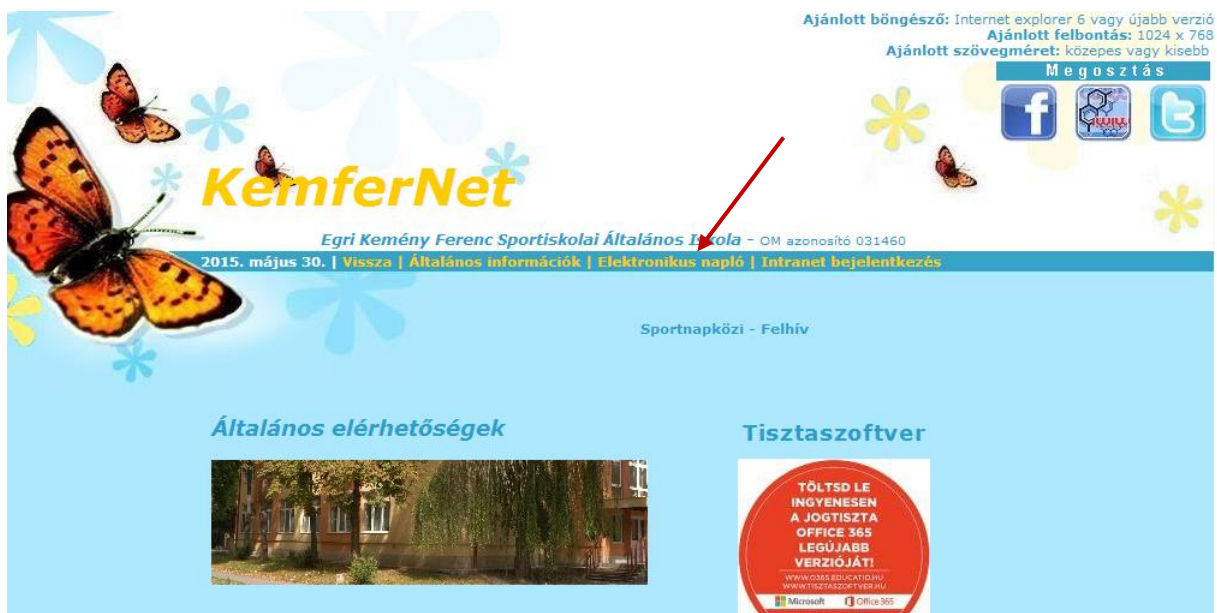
Ajánlott böngésző: Internet explorer 6 vagy újabb verzió
Ajánlott felbontás: 1024 x 768
Ajánlott szövegméret: közepes vagy kisebb

Megosztás

KemferNet

Egri Kemény Ferenc Sportiskolai Általános I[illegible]kola - OM azonosító 031460

2015. május 30. | Vissza | Általános információk | Elektronikus napló | Intranet bejelentkezés

Sportnapközi - Felhív

Általános elérhetőségek

Tisztaszoftver

TÖLTSD LE INGYENESEN A JOGTISZTA OFFICE 365 LEGÚJABB VERZIÓJÁT!

WWW.O365.EDUCATIO.HU
WWW.TISZTASZOFTVER.HU

Microsoft Office 365